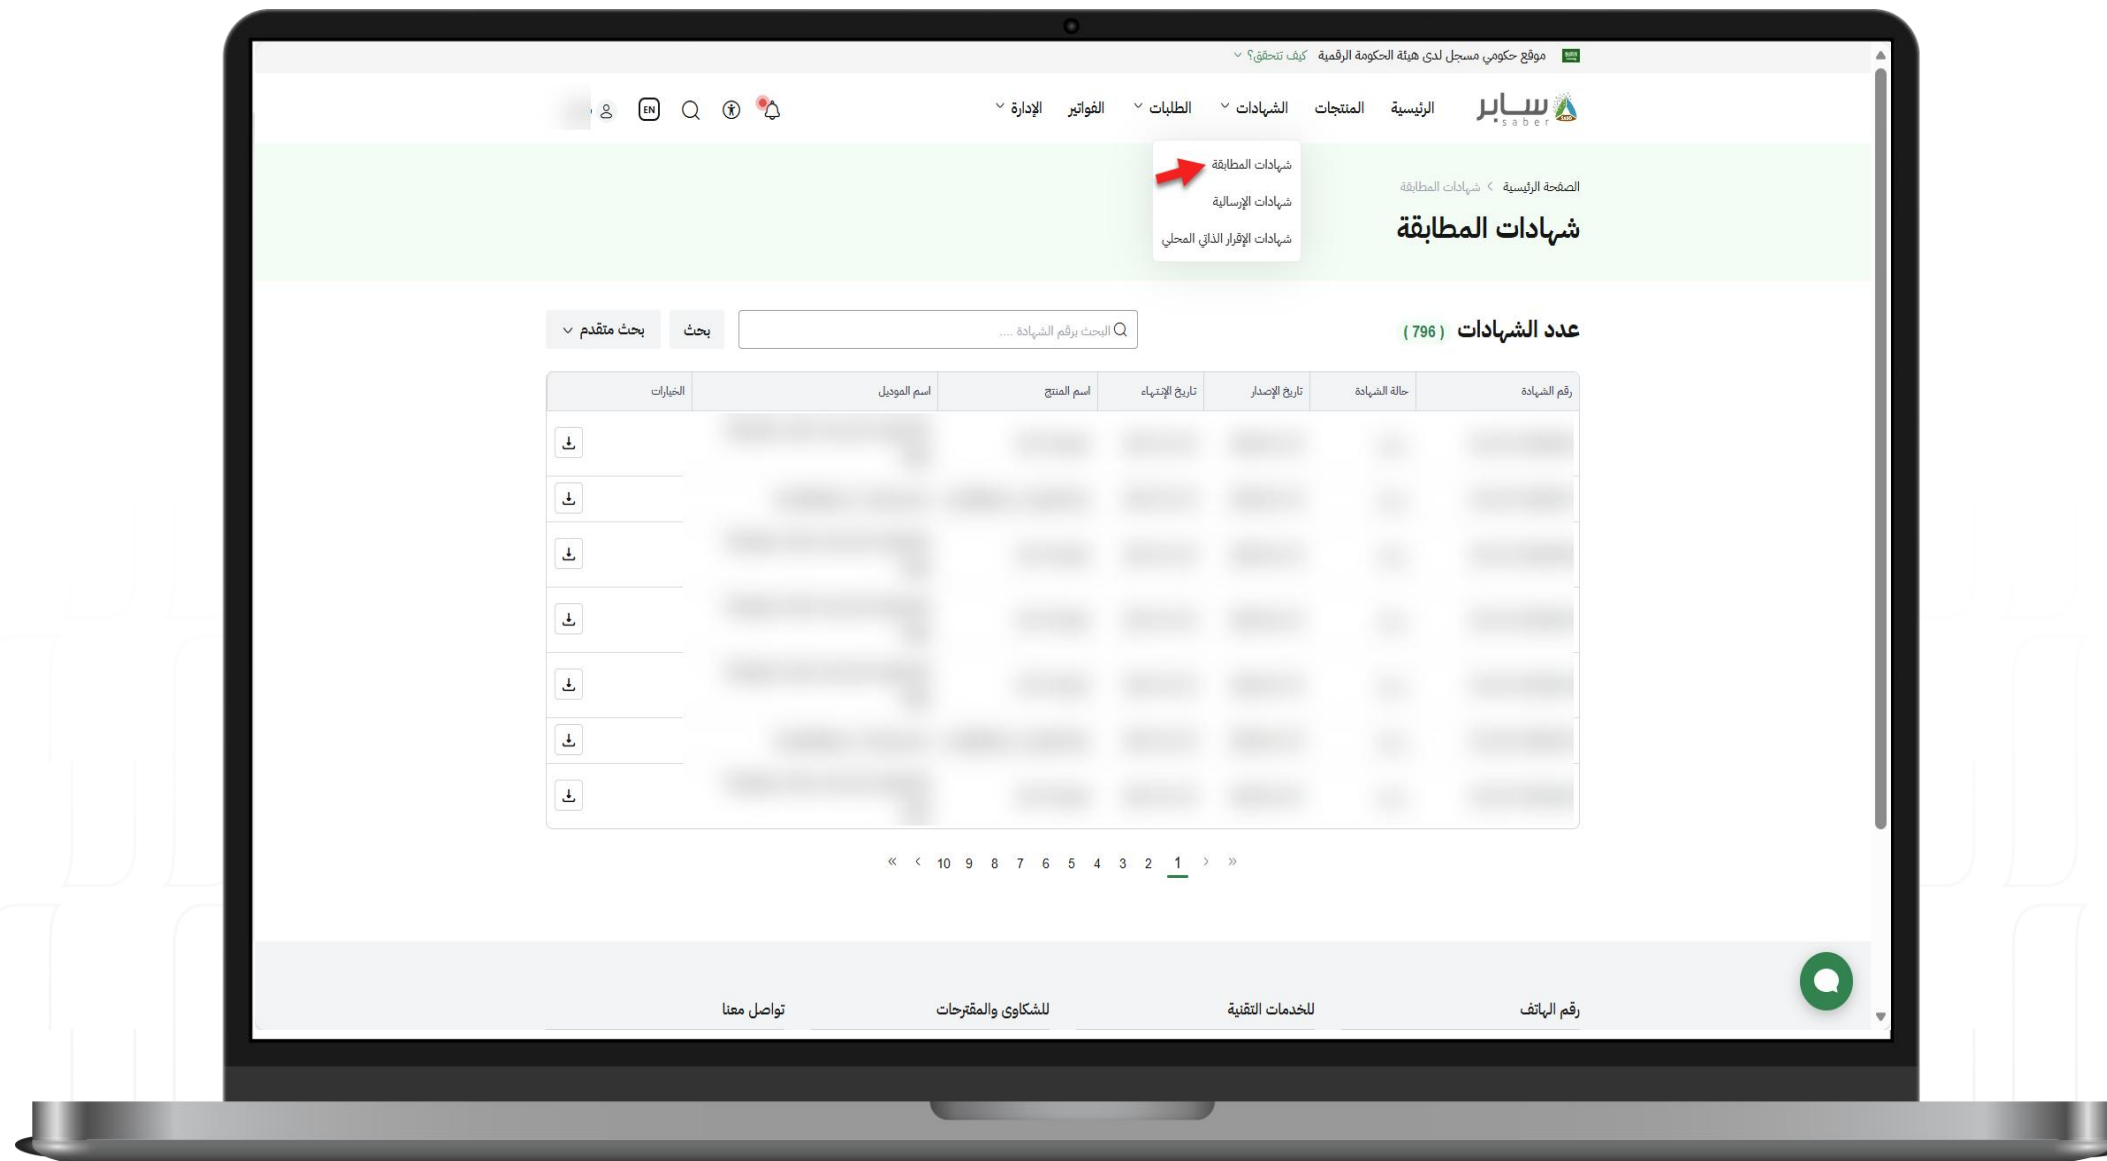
موقع حكومي مسجل لدى هيئة الحكومة الرقمية كيف تتحقق؟

سابر saber

الرئيسية المنتجات الشهادات الطلبات الفواتير الإدارة

EN

شهادات المطابقة
شهادات الإرسالية
شهادات الإقرار الذاتي المحلي

الصفحة الرئيسية > شهادات المطابقة

شهادات المطابقة

عدد الشهادات (796)

البحث برقم الشهادة ....

بحث

بحث متقدم

| رقم الشهادة | حالة الشهادة | تاريخ الإصدار | تاريخ الإنتهاء | اسم المنتج | اسم الموديل | الخيارات |
|---|---|---|---|---|---|---|
| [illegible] | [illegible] | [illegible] | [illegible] | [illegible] | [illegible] | |
| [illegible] | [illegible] | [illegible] | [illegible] | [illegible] | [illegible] | |
| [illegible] | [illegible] | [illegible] | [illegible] | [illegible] | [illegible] | |
| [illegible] | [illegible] | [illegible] | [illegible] | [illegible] | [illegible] | |
| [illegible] | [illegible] | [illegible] | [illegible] | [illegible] | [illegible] | |
| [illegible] | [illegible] | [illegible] | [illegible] | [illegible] | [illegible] | |
| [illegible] | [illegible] | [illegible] | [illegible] | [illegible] | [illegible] | |

« ‹ 10 9 8 7 6 5 4 3 2 1 › »

رقم الهاتف للخدمات التقنية للشكاوى والمقترحات تواصل معنا